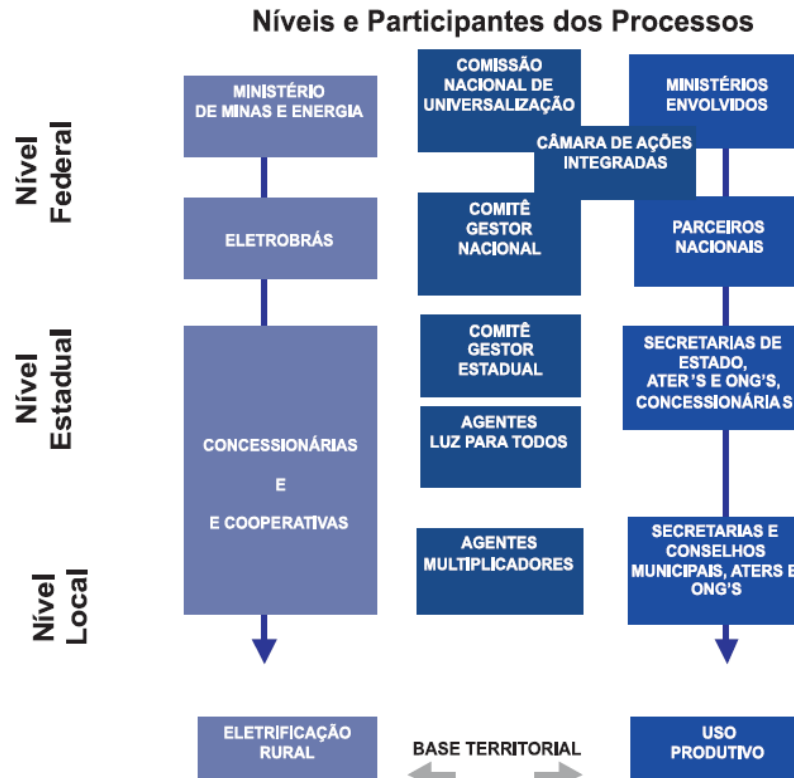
Níveis e Participantes dos Processos

Nível Federal

Nível Estadual

Nível Local

MINISTÉRIO DE MINAS E ENERGIA

COMISSÃO NACIONAL DE UNIVERSALIZAÇÃO

MINISTÉRIOS ENVOLVIDOS

CÂMARA DE AÇÕES INTEGRADAS

ELETROBRÁS

COMITÊ GESTOR NACIONAL

PARCEIROS NACIONAIS

CONCESSIONÁRIAS E E COOPERATIVAS

COMITÊ GESTOR ESTADUAL

SECRETARIAS DE ESTADO, ATER'S E ONG'S, CONCESSIONÁRIAS

AGENTES LUZ PARA TODOS

AGENTES MULTIPLICADORES

SECRETARIAS E CONSELHOS MUNICIPAIS, ATERS E ONG'S

ELETRIFICAÇÃO RURAL

BASE TERRITORIAL

USO PRODUTIVO